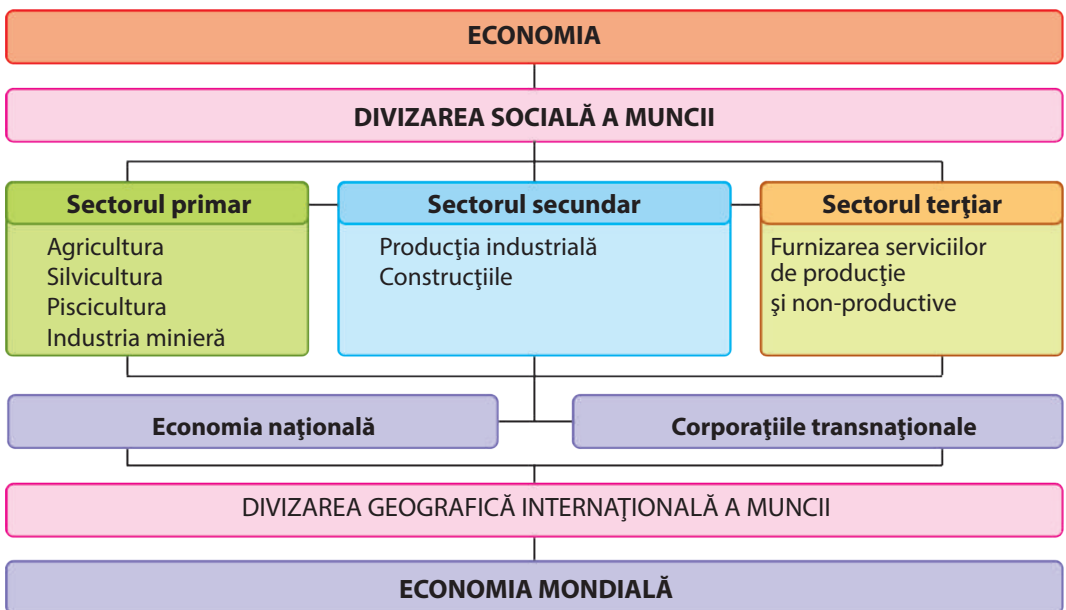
ECONOMIA

DIVIZAREA SOCIALĂ A MUNCII

Sectorul primar
Agricultura
Silvicultura
Piscicultura
Industria minieră

Sectorul secundar
Producţia industrială
Construcţiile

Sectorul terţiar
Furnizarea serviciilor de producţie şi non-productive

Economia naţională

Corporaţiile transnaţionale

DIVIZAREA GEOGRAFICĂ INTERNAŢIONALĂ A MUNCII

ECONOMIA MONDIALĂ